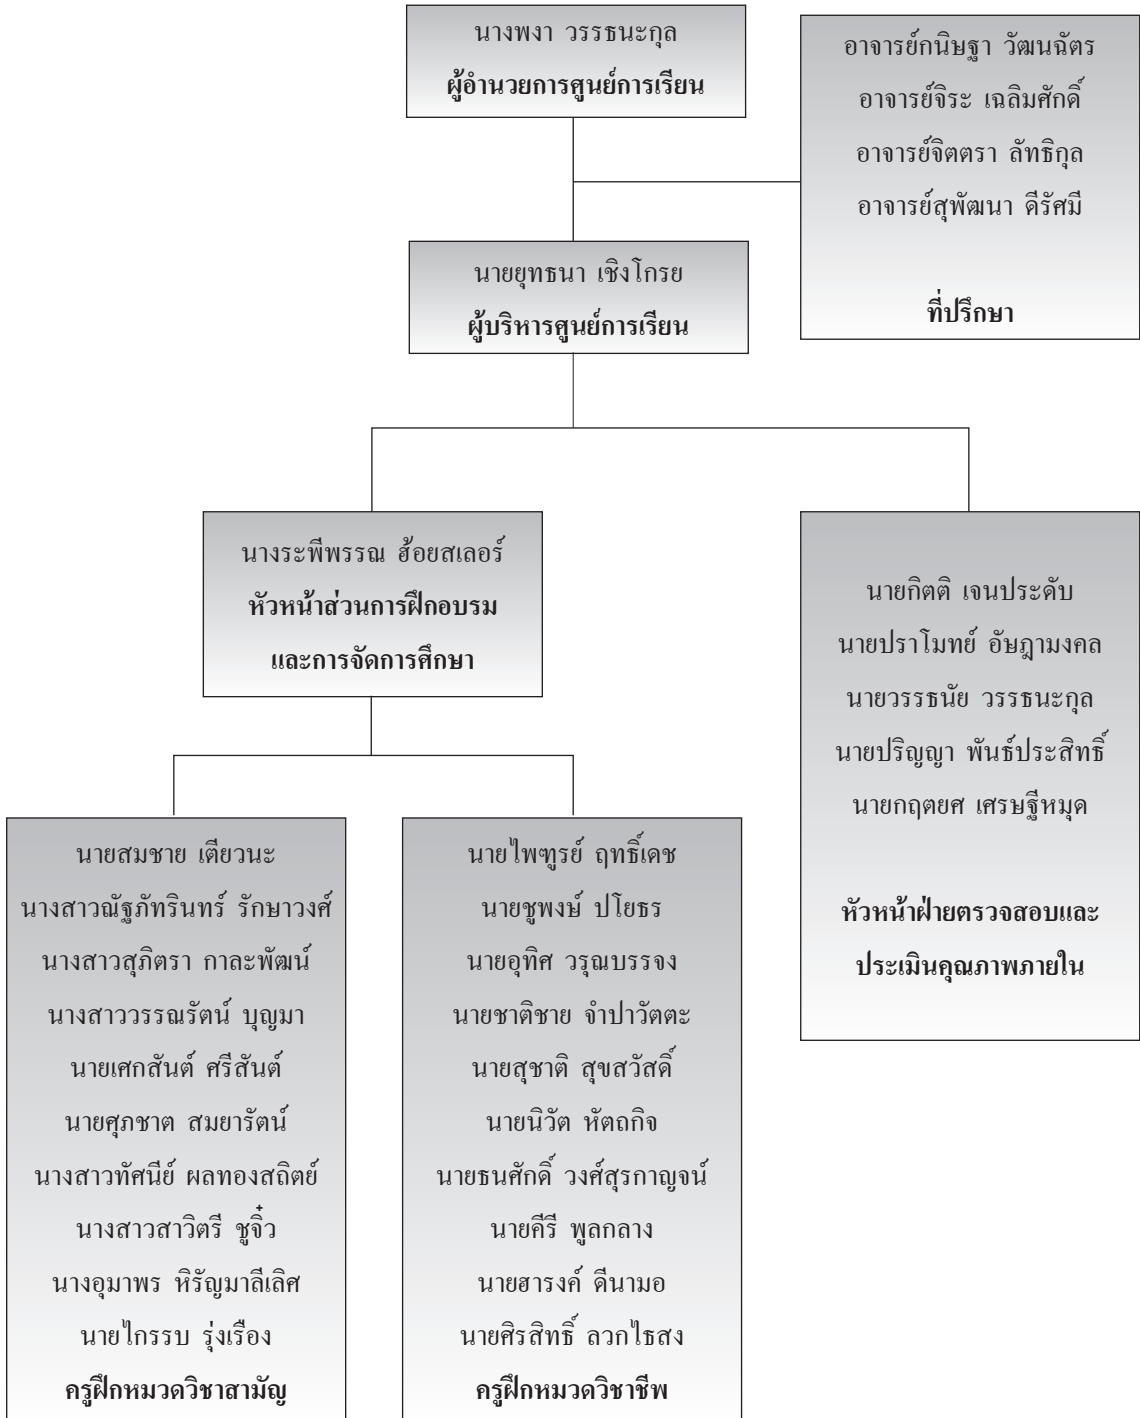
นางพงา วรรธนะกุล
ผู้อำนวยการศูนย์การเรียน

อาจารย์กนิษฐา วัฒนฉัตร
อาจารย์จิระ เฉลิมศักดิ์
อาจารย์จิตตรา ลัทธิกุล
อาจารย์สุพัฒนา ดีรัศมี

ที่ปรึกษา

นายยุทธนา เชิงโกรย
ผู้บริหารศูนย์การเรียน

นางระพีพรรณ ฮ้อยสเลอร์
หัวหน้าส่วนการฝึกอบรม
และการจัดการศึกษา

นายกิตติ เจนประดับ
นายปราโมทย์ อัษฎามงคล
นายวรรธนัย วรรธนะกุล
นายปริญญา พันธ์ประสิทธิ์
นายกฤตยศ เศรษฐีหมุด

หัวหน้าฝ่ายตรวจสอบและ
ประเมินคุณภาพภายใน

นายสมชาย เตียวนะ
นางสาวณัฐภัทรินทร์ รักษาวงศ์
นางสาวสุภิตรา กาละพัฒน์
นางสาววรรณรัตน์ บุญมา
นายเศกสันต์ ศรีสันต์
นายศุภชาต สมยารัตน์
นางสาวทัศนีย์ ผลทองสถิตย์
นางสาวสาวิตรี ชูจิ๋ว
นางอุมาพร หิรัญมาลีเลิศ
นายไกรรบ รุ่งเรือง
ครูฝึกหมวดวิชาสามัญ

นายไพฑูรย์ ฤทธิ์เดช
นายชูพงษ์ ปโยธร
นายอุทิศ วรุณบรรจง
นายชาติชาย จำปาวัตตะ
นายสุชาติ สุขสวัสดิ์
นายนิวัต หัตถกิจ
นายธนศักดิ์ วงศ์สุรกาญจน์
นายคีรี พูลกลาง
นายฮารงค์ ดีนามอ
นายศิรสิทธิ์ ลวกไธสง
ครูฝึกหมวดวิชาชีพ